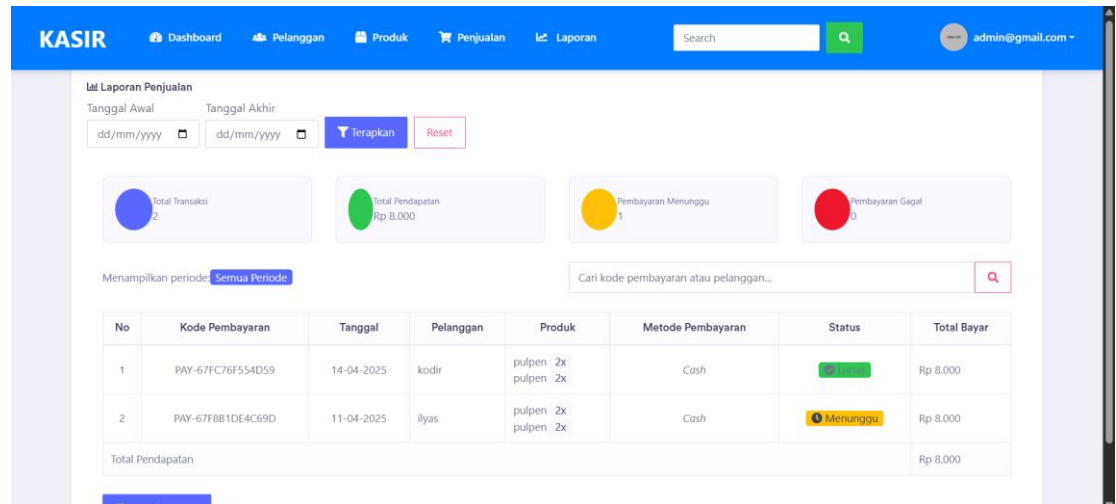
KASIR Dashboard Pelanggan Produk Penjualan Laporan Search admin@gmail.com

Laporan Penjualan
Tanggal Awal Tanggal Akhir
dd/mm/yyyy dd/mm/yyyy Terapkan Reset

Total Transaksi
2

Total Pendapatan
Rp 8.000

Pembayaran Menunggu
1

Pembayaran Gagal
0

Menampilkan periode: Semua Periode

Cari kode pembayaran atau pelanggan...

| No | Kode Pembayaran | Tanggal | Pelanggan | Produk | Metode Pembayaran | Status | Total Bayar |
|---|---|---|---|---|---|---|---|
| 1 | PAY-67FC76F554D59 | 14-04-2025 | kodir | pulpen 2x pulpen 2x | Cash | Lunas | Rp 8.000 |
| 2 | PAY-67F8B1DE4C69D | 11-04-2025 | ilyas | pulpen 2x pulpen 2x | Cash | Menunggu | Rp 8.000 |
| Total Pendapatan | | | | | | | Rp 8.000 |